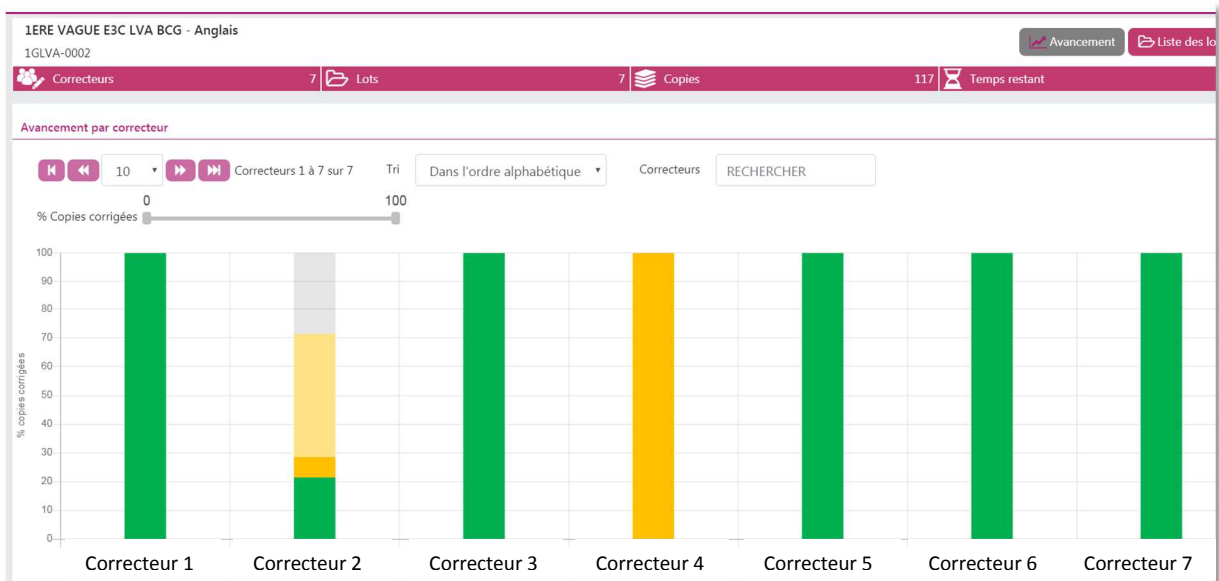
1ERE VAGUE E3C LVA BCG - Anglais
1GLVA-0002

Avancement | Liste des lo

Correcteurs 7 | Lots 7 | Copies 117 | Temps restant

Avancement par correcteur

10 Correcteurs 1 à 7 sur 7 Tri Dans l'ordre alphabétique Correcteurs RECHERCHER

0 100
% Copies corrigées

100
90
80
70
60
50
40
30
20
10
0

% copies corrigées

Correcteur 1 Correcteur 2 Correcteur 3 Correcteur 4 Correcteur 5 Correcteur 6 Correcteur 7